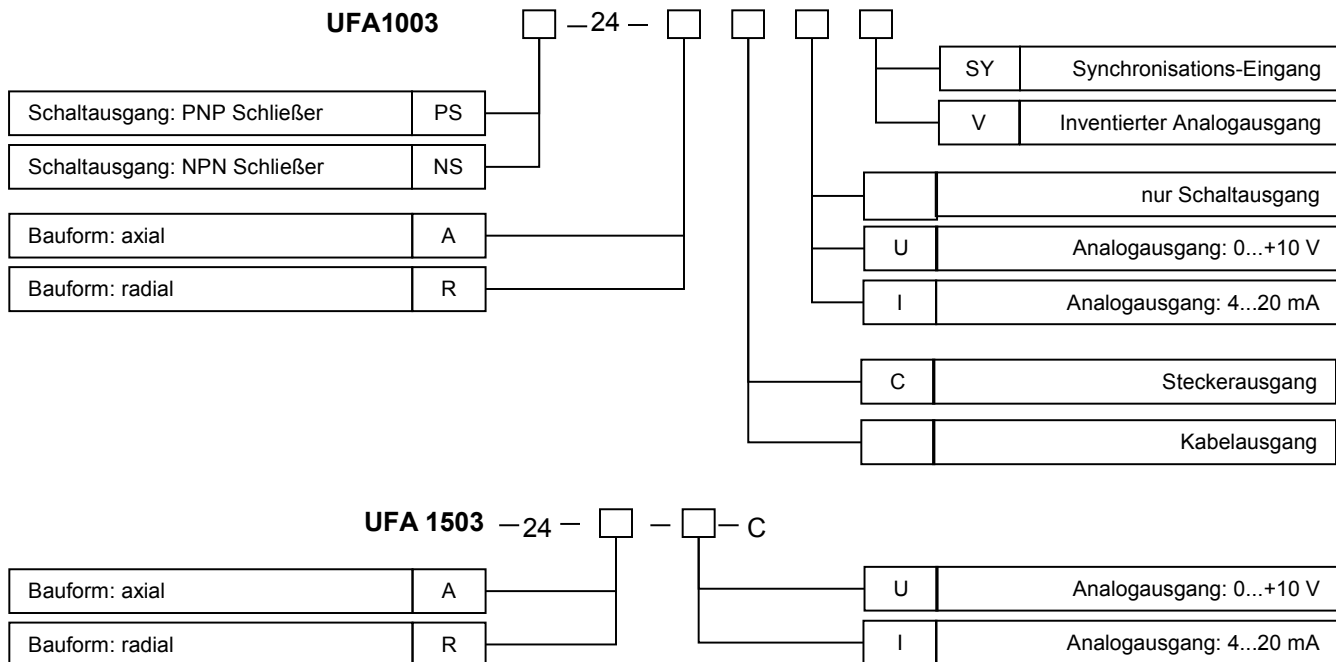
UFA1003 □ –24 – □ □ □ □

| SY | Synchronisations-Eingang |
|---|---|
| V | Inventierter Analogausgang |

| Schaltausgang: PNP Schließer | PS |
|---|---|
| Schaltausgang: NPN Schließer | NS |

| | nur Schaltausgang |
|---|---|
| U | Analogausgang: 0...+10 V |
| I | Analogausgang: 4...20 mA |

| Bauform: axial | A |
|---|---|
| Bauform: radial | R |

| C | Steckerausgang |
|---|---|
| | Kabelausgang |

UFA 1503 –24 – □ – □– C

| Bauform: axial | A |
|---|---|
| Bauform: radial | R |

| U | Analogausgang: 0...+10 V |
|---|---|
| I | Analogausgang: 4...20 mA |